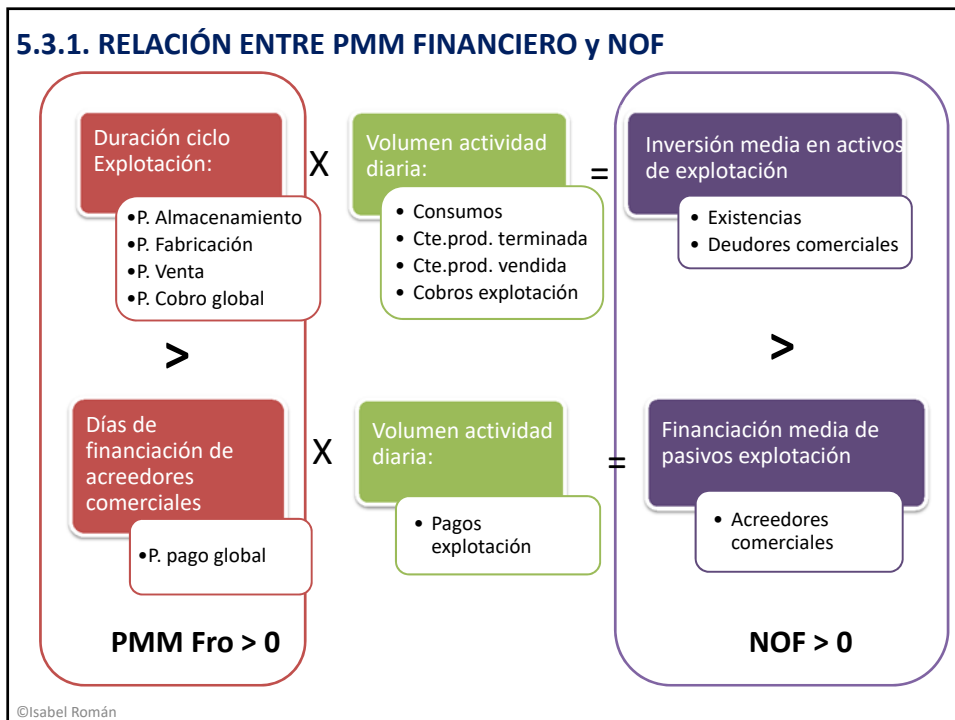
5.3.1. RELACIÓN ENTRE PMM FINANCIERO y NOF

Duración ciclo Explotación:

•P. Almacenamiento
•P. Fabricación
•P. Venta
•P. Cobro global

X

Volumen actividad diaria:

• Consumos
• Cte.prod. terminada
• Cte.prod. vendida
• Cobros explotación

=

Inversión media en activos de explotación

• Existencias
• Deudores comerciales

>

>

Días de financiación de acreedores comerciales

•P. pago global

X

Volumen actividad diaria:

• Pagos explotación

=

Financiación media de pasivos explotación

• Acreedores comerciales

PMM Fro > 0

NOF > 0

©Isabel Román